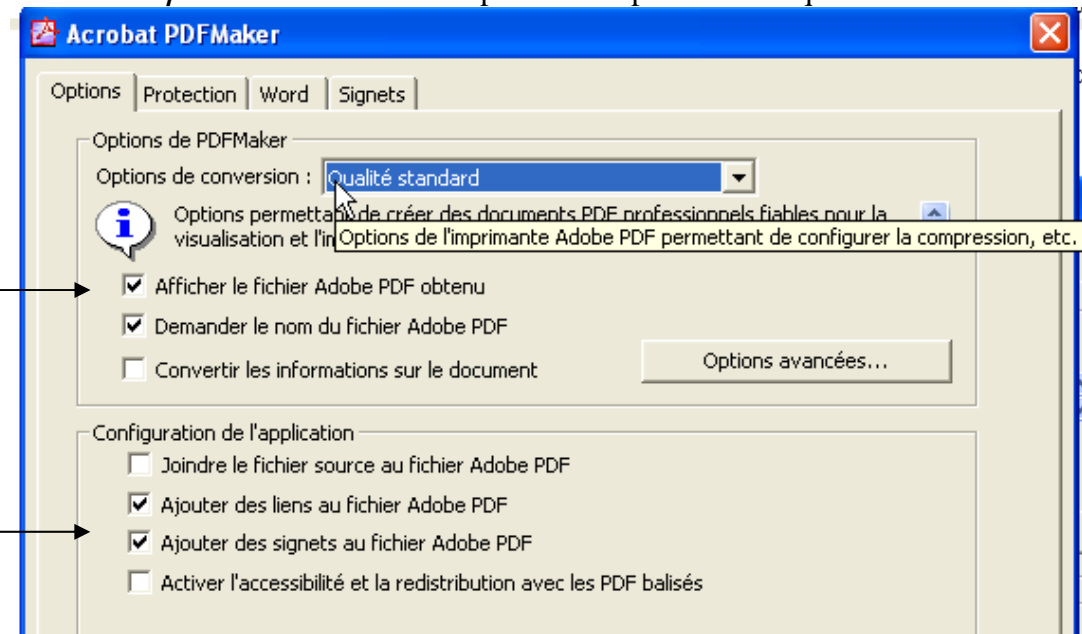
Acrobat PDFMaker

Options | Protection | Word | Signets

Options de PDFMaker

Options de conversion : Qualité standard

Options permettan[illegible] de créer des documents PDF professionnels fiables pour la visualisation et l'i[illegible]

Options de l'imprimante Adobe PDF permettant de configurer la compression, etc.

Afficher le fichier Adobe PDF obtenu

Demander le nom du fichier Adobe PDF

Convertir les informations sur le document

Options avancées...

Configuration de l'application

Joindre le fichier source au fichier Adobe PDF

Ajouter des liens au fichier Adobe PDF

Ajouter des signets au fichier Adobe PDF

Activer l'accessibilité et la redistribution avec les PDF balisés